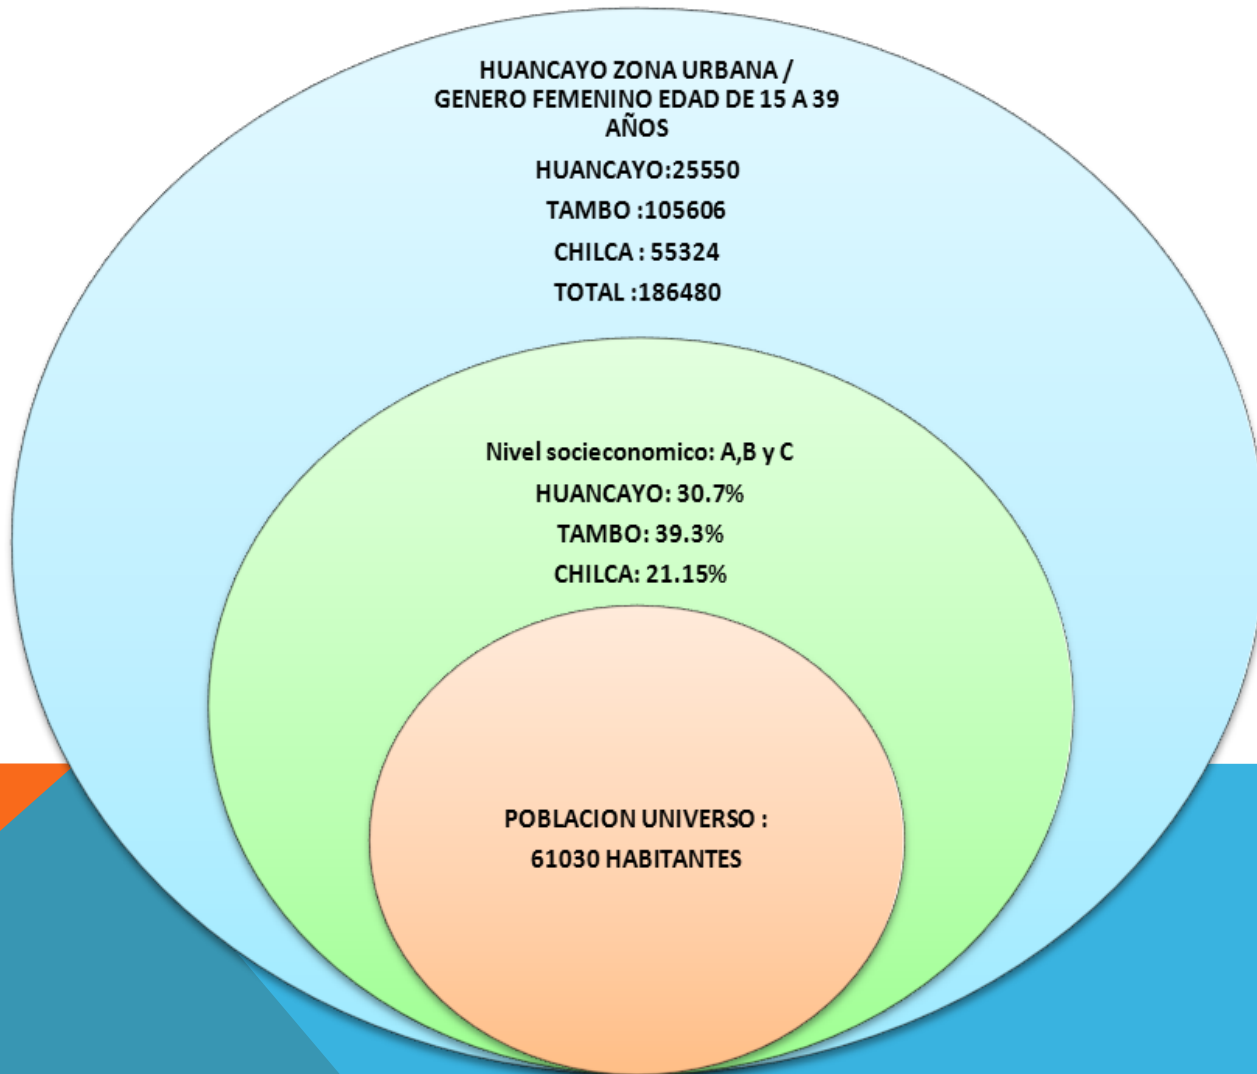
HUANCAYO ZONA URBANA / GENERO FEMENINO EDAD DE 15 A 39 AÑOS

HUANCAYO:25550

TAMBO :105606

CHILCA : 55324

TOTAL :186480

Nivel socieconomico: A,B y C

HUANCAYO: 30.7%

TAMBO: 39.3%

CHILCA: 21.15%

POBLACION UNIVERSO :

61030 HABITANTES